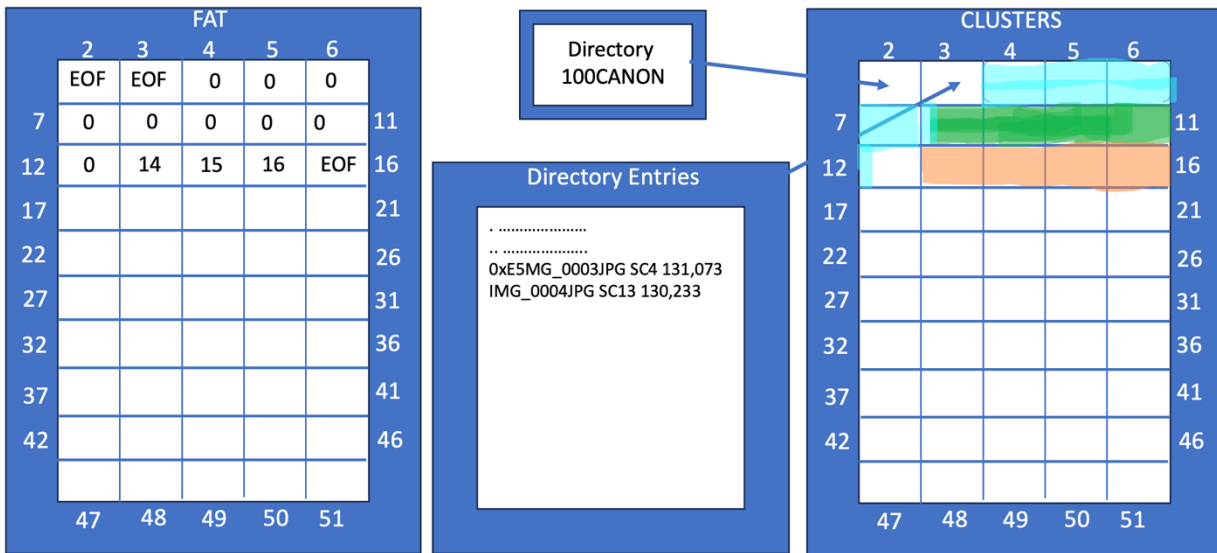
FAT

| | 2 | 3 | 4 | 5 | 6 | |
|---|---|---|---|---|---|---|
| | EOF | EOF | 0 | 0 | 0 | |
| 7 | 0 | 0 | 0 | 0 | 0 | 11 |
| 12 | 0 | 14 | 15 | 16 | EOF | 16 |
| 17 | | | | | | 21 |
| 22 | | | | | | 26 |
| 27 | | | | | | 31 |
| 32 | | | | | | 36 |
| 37 | | | | | | 41 |
| 42 | | | | | | 46 |
| | 47 | 48 | 49 | 50 | 51 | |

Directory
100CANON

Directory Entries

. ....................
.. ....................
0xE5MG_0003JPG SC4 131,073
IMG_0004JPG SC13 130,233

CLUSTERS

| | 2 | 3 | 4 | 5 | 6 | |
|---|---|---|---|---|---|---|
| | | | | | | |
| 7 | | | | | | 11 |
| 12 | | | | | | 16 |
| 17 | | | | | | 21 |
| 22 | | | | | | 26 |
| 27 | | | | | | 31 |
| 32 | | | | | | 36 |
| 37 | | | | | | 41 |
| 42 | | | | | | 46 |
| | 47 | 48 | 49 | 50 | 51 | |